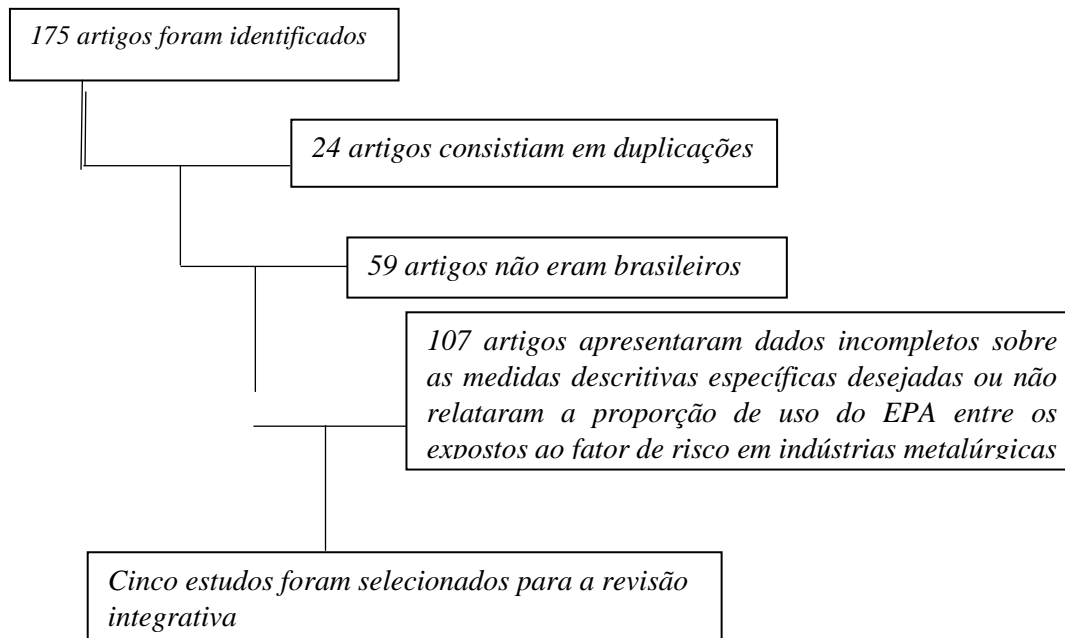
175 artigos foram identificados

24 artigos consistiam em duplicações

59 artigos não eram brasileiros

107 artigos apresentaram dados incompletos sobre as medidas descritivas específicas desejadas ou não relataram a proporção de uso do EPA entre os expostos ao fator de risco em indústrias metalúrgicas

Cinco estudos foram selecionados para a revisão integrativa